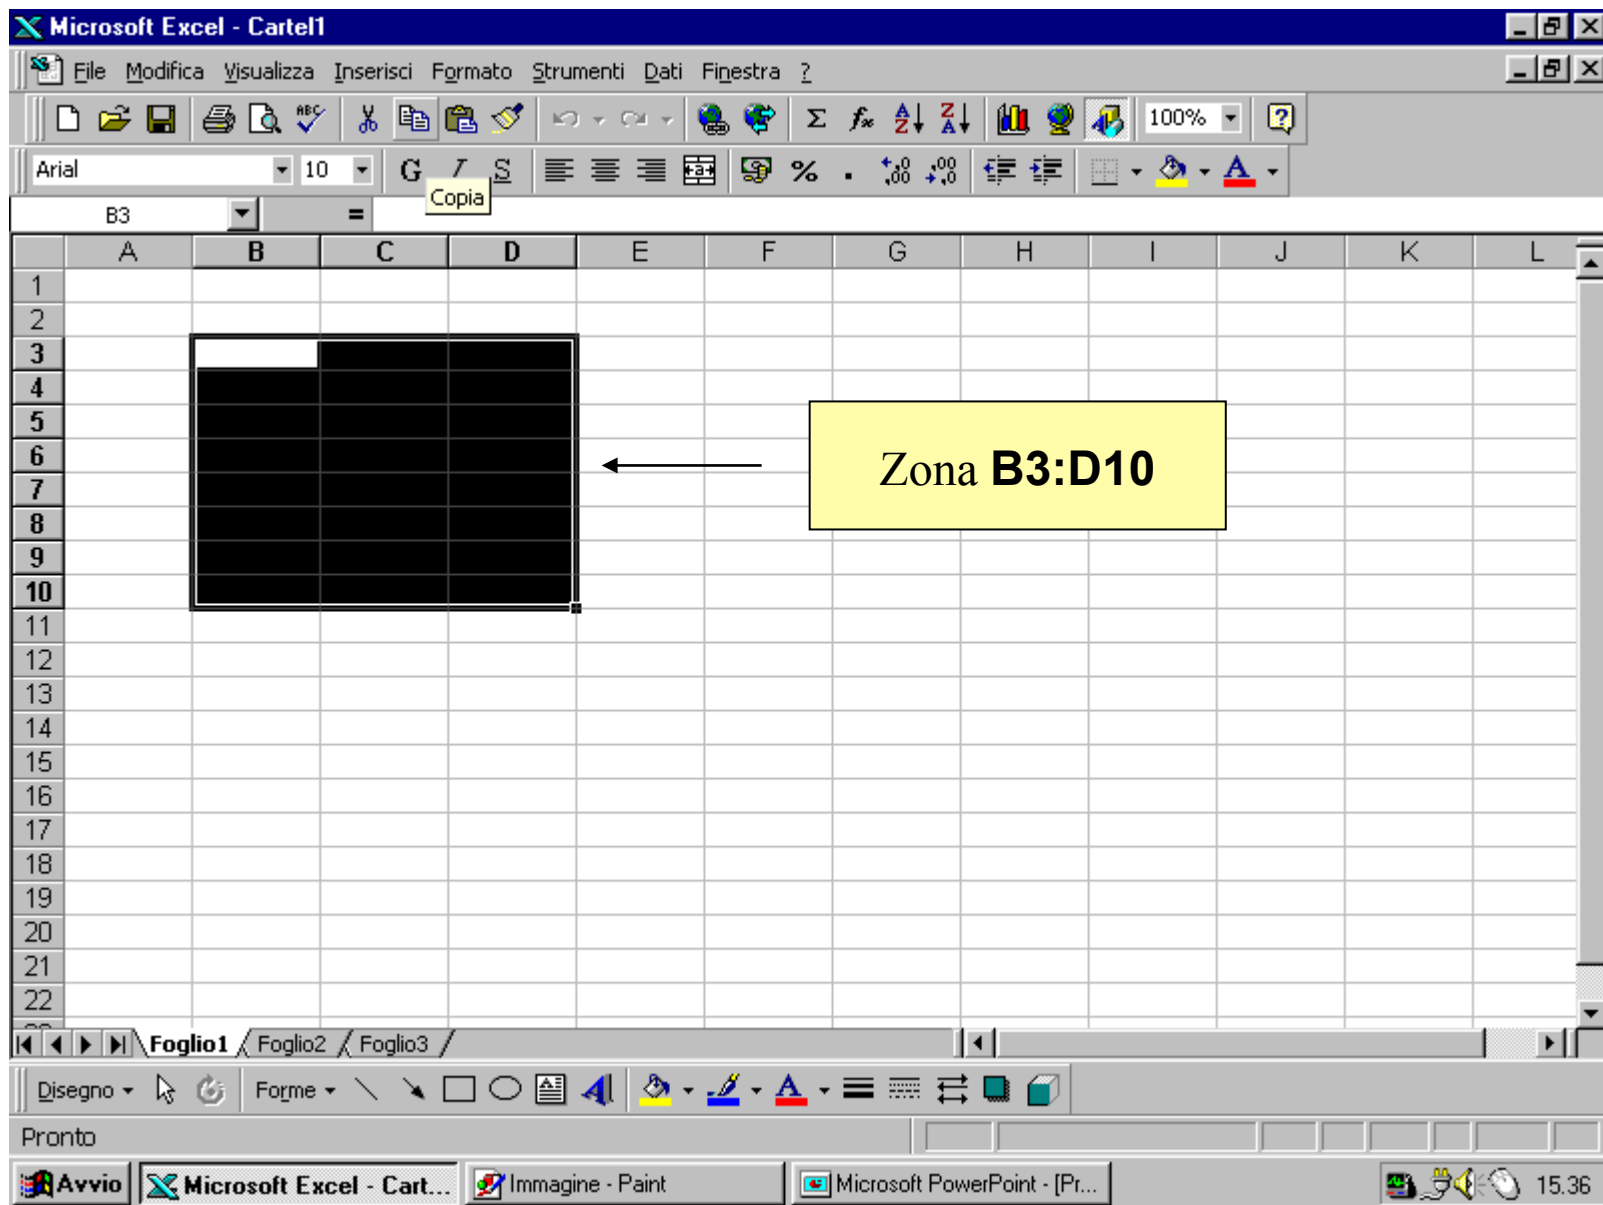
Microsoft Excel - Cartel1

File Modifica Visualizza Inserisci Formato Strumenti Dati Finestra ?

100%

Arial 10 G I S %

Copia

B3 =

| | A | B | C | D | E | F | G | H | I | J | K | L |
|---|---|---|---|---|---|---|---|---|---|---|---|---|
| 1 | | | | | | | | | | | | |
| 2 | | | | | | | | | | | | |
| 3 | | | | | | | | | | | | |
| 4 | | | | | | | | | | | | |
| 5 | | | | | | | | | | | | |
| 6 | | | | | | | | | | | | |
| 7 | | | | | | | | | | | | |
| 8 | | | | | | | | | | | | |
| 9 | | | | | | | | | | | | |
| 10 | | | | | | | | | | | | |
| 11 | | | | | | | | | | | | |
| 12 | | | | | | | | | | | | |
| 13 | | | | | | | | | | | | |
| 14 | | | | | | | | | | | | |
| 15 | | | | | | | | | | | | |
| 16 | | | | | | | | | | | | |
| 17 | | | | | | | | | | | | |
| 18 | | | | | | | | | | | | |
| 19 | | | | | | | | | | | | |
| 20 | | | | | | | | | | | | |
| 21 | | | | | | | | | | | | |
| 22 | | | | | | | | | | | | |

Zona **B3:D10**

Foglio1 Foglio2 Foglio3

Disegno Forme

Pronto

Avvio Microsoft Excel - Cart... Immagine - Paint Microsoft PowerPoint - [Pr... 15.36